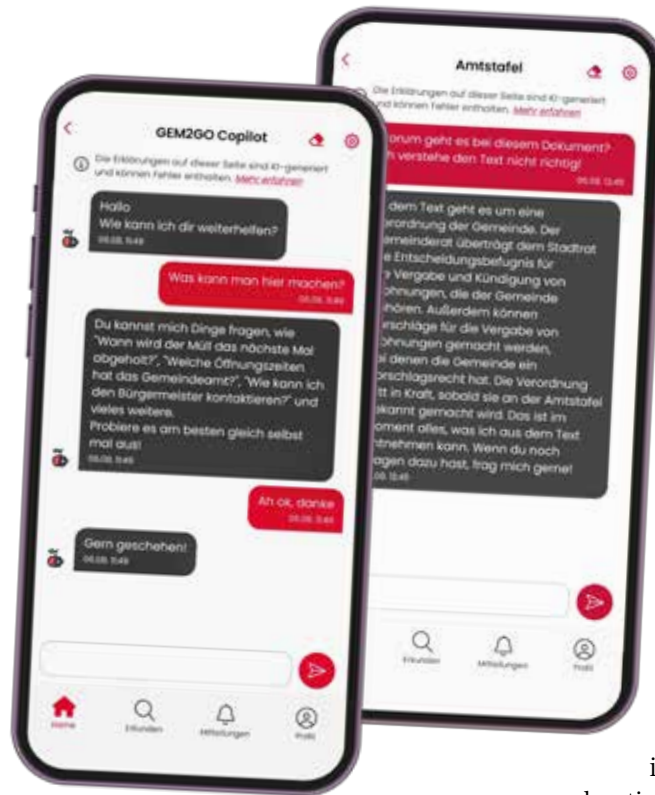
GEM2GO Copilot

Die Erklärungen auf dieser Seite sind KI-generiert und können Fehler enthalten. Mehr erfahren

Hallo
Wie kann ich dir weiterhelfen?
06.08. 11:49

Was kann man hier machen?
06.08. 11:49

Du kannst mich Dinge fragen, wie "Wann wird der Müll das nächste Mal abgeholt?", "Welche Öffnungszeiten hat das Gemeindeamt?", "Wie kann ich den Bürgermeister kontaktieren?" und vieles weitere.
Probiere es am besten gleich selbst mal aus!
06.08. 11:49

Ah ok, danke
06.08. 11:49

Gern geschehen!
06.08. 11:49

Home Erkunden Mitteilungen Profil

Amtstafel

Die Erklärungen auf dieser Seite sind KI-generiert und können Fehler enthalten. Mehr erfahren

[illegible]orum geht es bei diesem Dokument? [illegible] verstehe den Text nicht richtig!
06.08. 12:45

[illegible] dem Text geht es um eine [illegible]erordnung der Gemeinde. Der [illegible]emeinderat überträgt dem Stadtrat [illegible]e Entscheidungsbefugnis für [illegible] Vergabe und Kündigung von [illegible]ohnungen, die der Gemeinde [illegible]hören. Außerdem können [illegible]rschläge für die Vergabe von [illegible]ohnungen gemacht werden, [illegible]i denen die Gemeinde ein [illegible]orschlagsrecht hat. Die Verordnung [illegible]tt in Kraft, sobald sie an der Amtstafel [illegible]ekannt gemacht wird. Das ist im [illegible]oment alles, was ich aus dem Text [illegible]ntnehmen kann. Wenn du noch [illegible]agen dazu hast, frag mich gerne!
06.08. 12:45

Erkunden Mitteilungen Profil

i
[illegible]